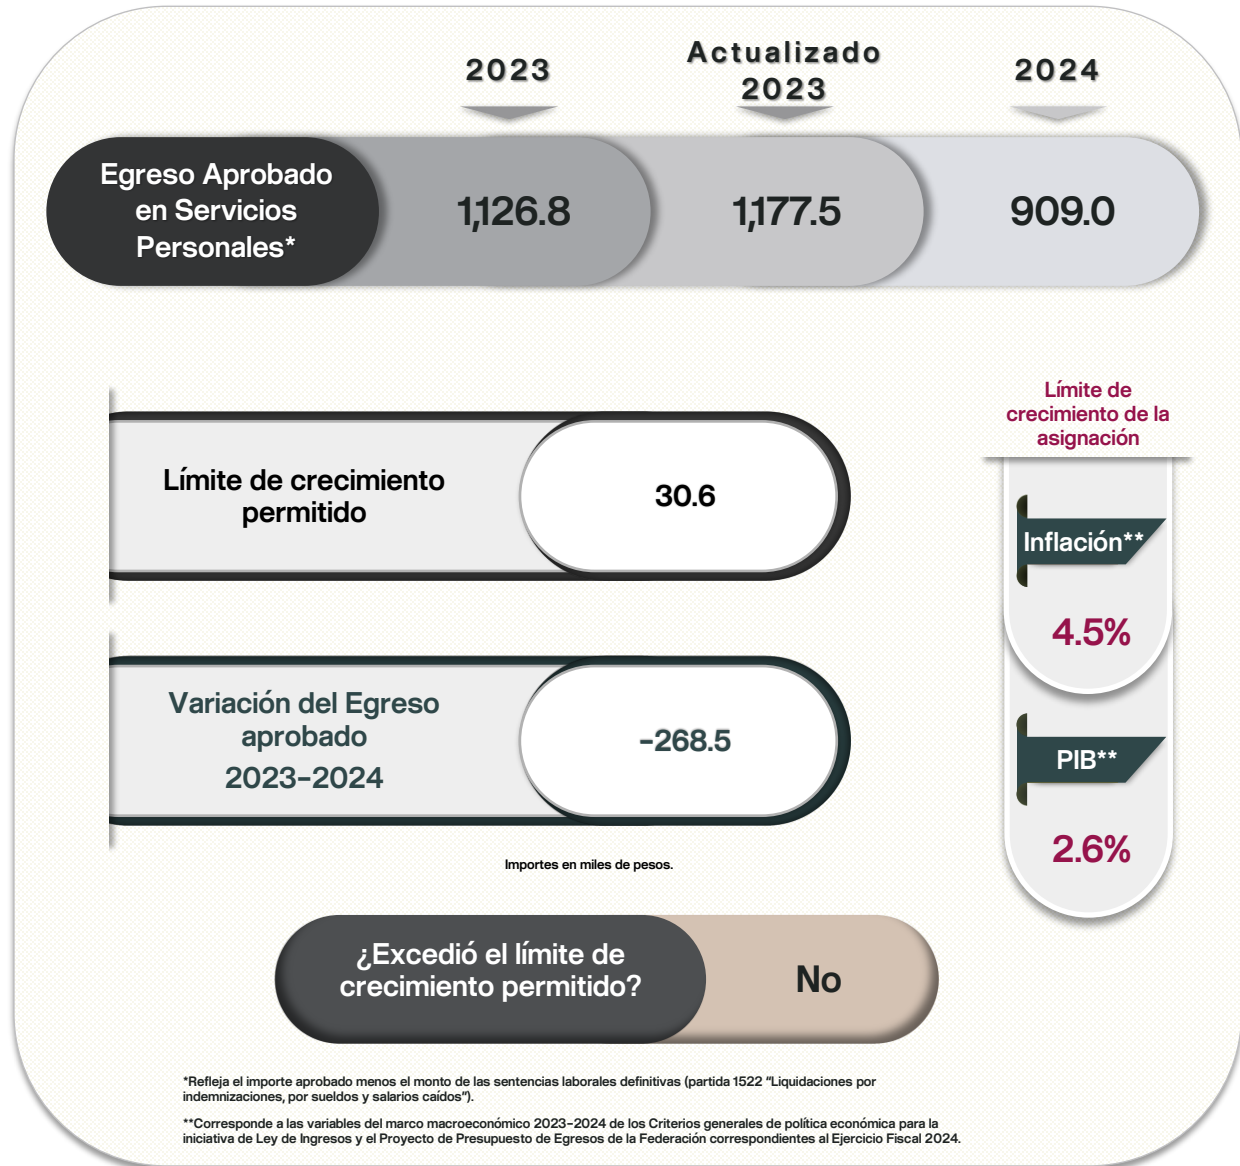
2023

Actualizado 2023

2024

Egreso Aprobado en Servicios Personales*

1,126.8

1,177.5

909.0

Límite de crecimiento de la asignación

Límite de crecimiento permitido

30.6

Inflación**

4.5%

Variación del Egreso aprobado 2023-2024

-268.5

PIB**

2.6%

Importes en miles de pesos.

¿Excedió el límite de crecimiento permitido?

No

*Refleja el importe aprobado menos el monto de las sentencias laborales definitivas (partida 1522 "Liquidaciones por indemnizaciones, por sueldos y salarios caídos").

**Corresponde a las variables del marco macroeconómico 2023-2024 de los Criterios generales de política económica para la iniciativa de Ley de Ingresos y el Proyecto de Presupuesto de Egresos de la Federación correspondientes al Ejercicio Fiscal 2024.